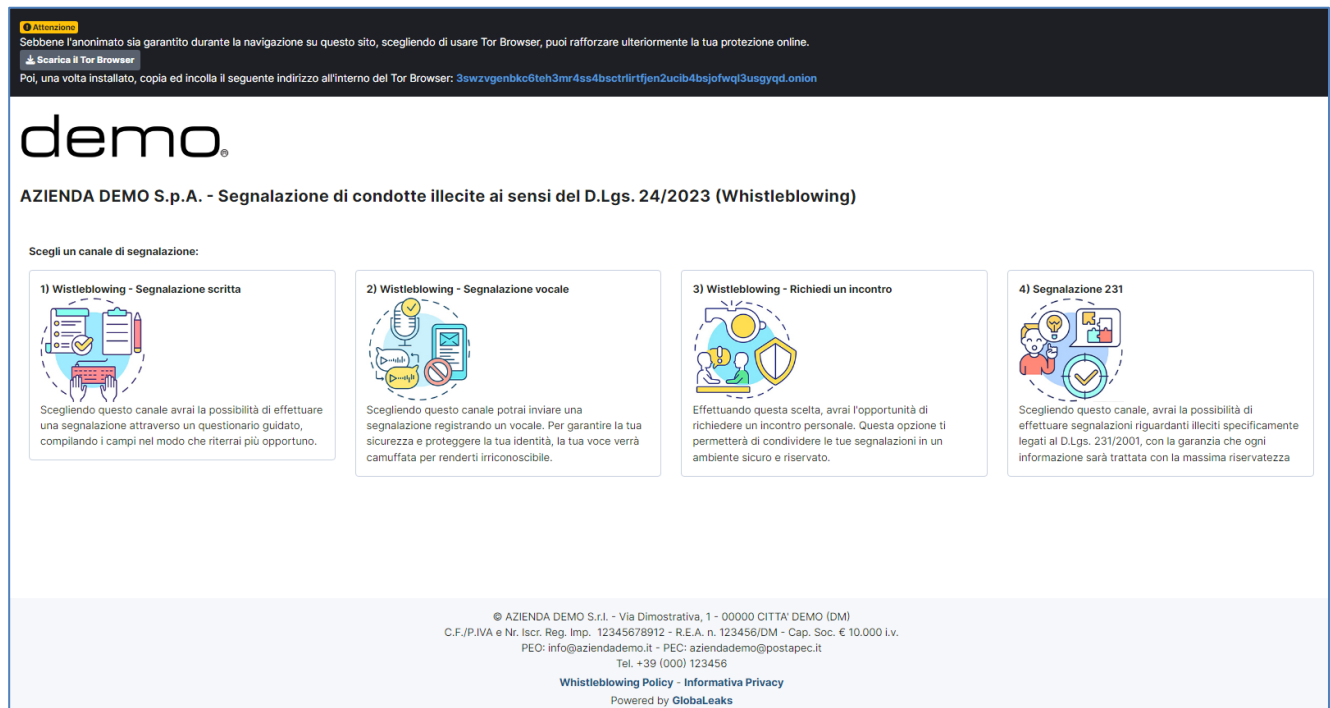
Attenzione
Sebbene l'anonimato sia garantito durante la navigazione su questo sito, scegliendo di usare Tor Browser, puoi rafforzare ulteriormente la tua protezione online.
Scarica il Tor Browser
Poi, una volta installato, copia ed incolla il seguente indirizzo all'interno del Tor Browser: 3swzvgenbkc6teh3mr4ss4bsctrlirtfjen2ucib4bsjofwql3usgyqd.onion

demo.

AZIENDA DEMO S.p.A. - Segnalazione di condotte illecite ai sensi del D.Lgs. 24/2023 (Whistleblowing)

Scegli un canale di segnalazione:

1) Wistleblowing - Segnalazione scritta

Scegliendo questo canale avrai la possibilità di effettuare una segnalazione attraverso un questionario guidato, compilando i campi nel modo che riterrai più opportuno.

2) Wistleblowing - Segnalazione vocale

Scegliendo questo canale potrai inviare una segnalazione registrando un vocale. Per garantire la tua sicurezza e proteggere la tua identità, la tua voce verrà camuffata per renderti irriconoscibile.

3) Wistleblowing - Richiedi un incontro

Effettuando questa scelta, avrai l'opportunità di richiedere un incontro personale. Questa opzione ti permetterà di condividere le tue segnalazioni in un ambiente sicuro e riservato.

4) Segnalazione 231

Scegliendo questo canale, avrai la possibilità di effettuare segnalazioni riguardanti illeciti specificamente legati al D.Lgs. 231/2001, con la garanzia che ogni informazione sarà trattata con la massima riservatezza

© AZIENDA DEMO S.r.l. - Via Dimostrativa, 1 - 00000 CITTA' DEMO (DM)
C.F./P.IVA e Nr. Iscr. Reg. Imp. 12345678912 - R.E.A. n. 123456/DM - Cap. Soc. € 10.000 i.v.
PEO: info@aziendademo.it - PEC: aziendademo@postapec.it
Tel. +39 (000) 123456
Whistleblowing Policy - Informativa Privacy
Powered by GlobaLeaks